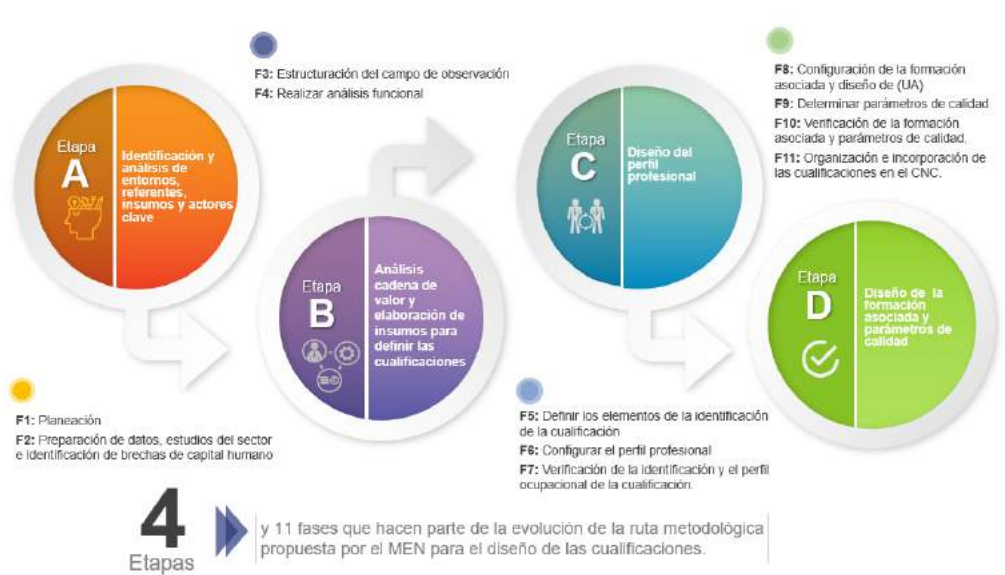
Etapa
A
Identificación y análisis de entornos, referentes, insumos y actores clave

F3: Estructuración del campo de observación
F4: Realizar análisis funcional

Etapa
B
Análisis cadena de valor y elaboración de insumos para definir las cualificaciones

F1: Planeación
F2: Preparación de datos, estudios del sector e identificación de brechas de capital humano

Etapa
C
Diseño del perfil profesional

F5: Definir los elementos de la identificación de la cualificación
F6: Configurar el perfil profesional
F7: Verificación de la identificación y el perfil ocupacional de la cualificación.

F8: Configuración de la formación asociada y diseño de (UA)
F9: Determinar parámetros de calidad
F10: Verificación de la formación asociada y parámetros de calidad.
F11: Organización e incorporación de las cualificaciones en el CNC.

Etapa
D
Diseño de la formación asociada y parámetros de calidad

4
Etapas
y 11 fases que hacen parte de la evolución de la ruta metodológica propuesta por el MEN para el diseño de las cualificaciones.